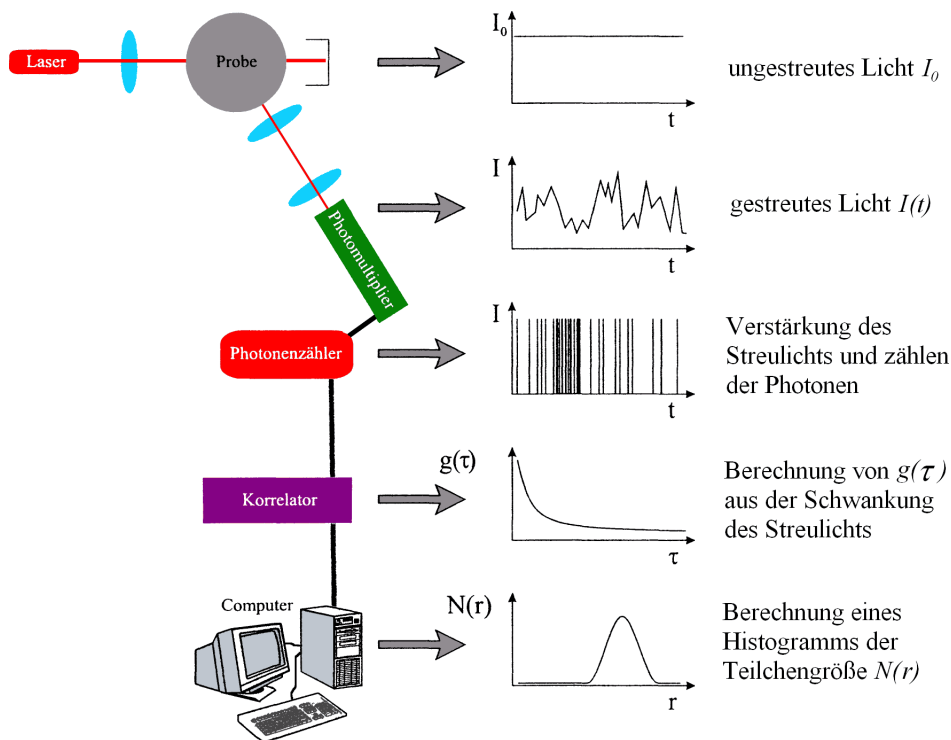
Laser

Probe

$I_0$

t

ungestreutes Licht $I_0$

Photomultiplier

I

t

gestreutes Licht $I(t)$

Photonenzähler

I

t

Verstärkung des Streulichts und zählen der Photonen

Korrelator

$g(\tau)$

$\tau$

Berechnung von $g(\tau)$ aus der Schwankung des Streulichts

Computer

$N(r)$

r

Berechnung eines Histogramms der Teilchengröße $N(r)$